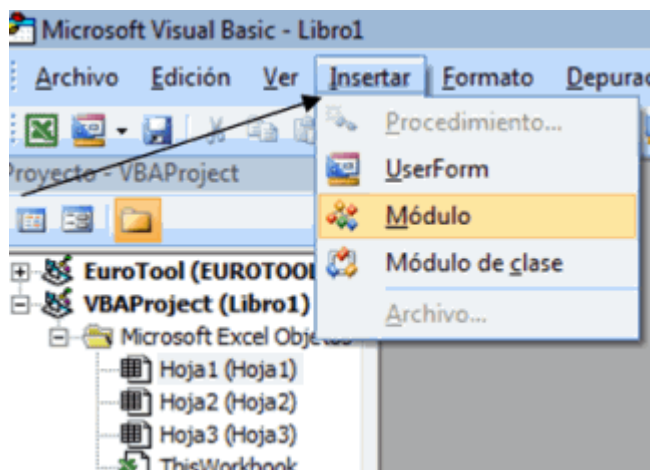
Microsoft Visual Basic - Libro1

Archivo Edición Ver Insertar Formato Depurac

Proyecto - VBAProject

Procedimiento...
UserForm
Módulo
Módulo de clase
Archivo...

EuroTool (EUROTOOL
VBAProject (Libro1)
Microsoft Excel Obj
Hoja1 (Hoja1)
Hoja2 (Hoja2)
Hoja3 (Hoja3)
ThisWorkbook